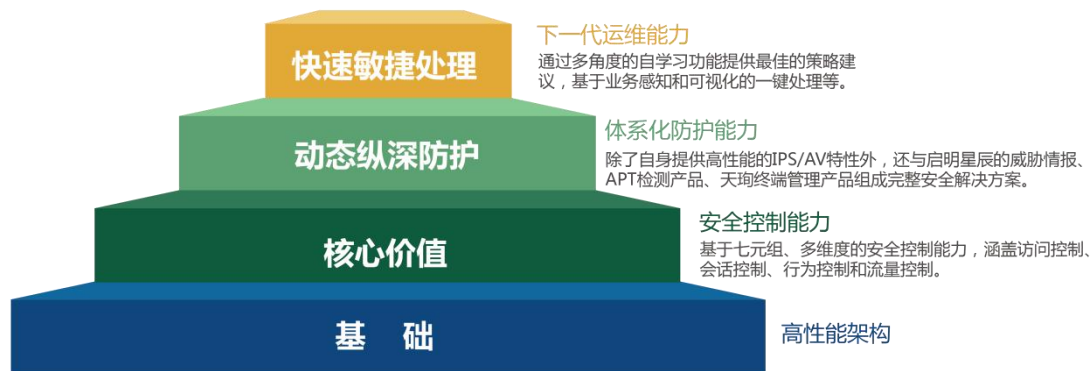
快速敏捷处理

下一代运维能力

通过多角度的自学习功能提供最佳的策略建议，基于业务感知和可视化的一键处理等。

动态纵深防护

体系化防护能力

除了自身提供高性能的IPS/AV特性外，还与启明星辰的威胁情报、APT检测产品、天珣终端管理产品组成完整安全解决方案。

核心价值

安全控制能力

基于七元组、多维度的安全控制能力，涵盖访问控制、会话控制、行为控制和流量控制。

基　础

高性能架构